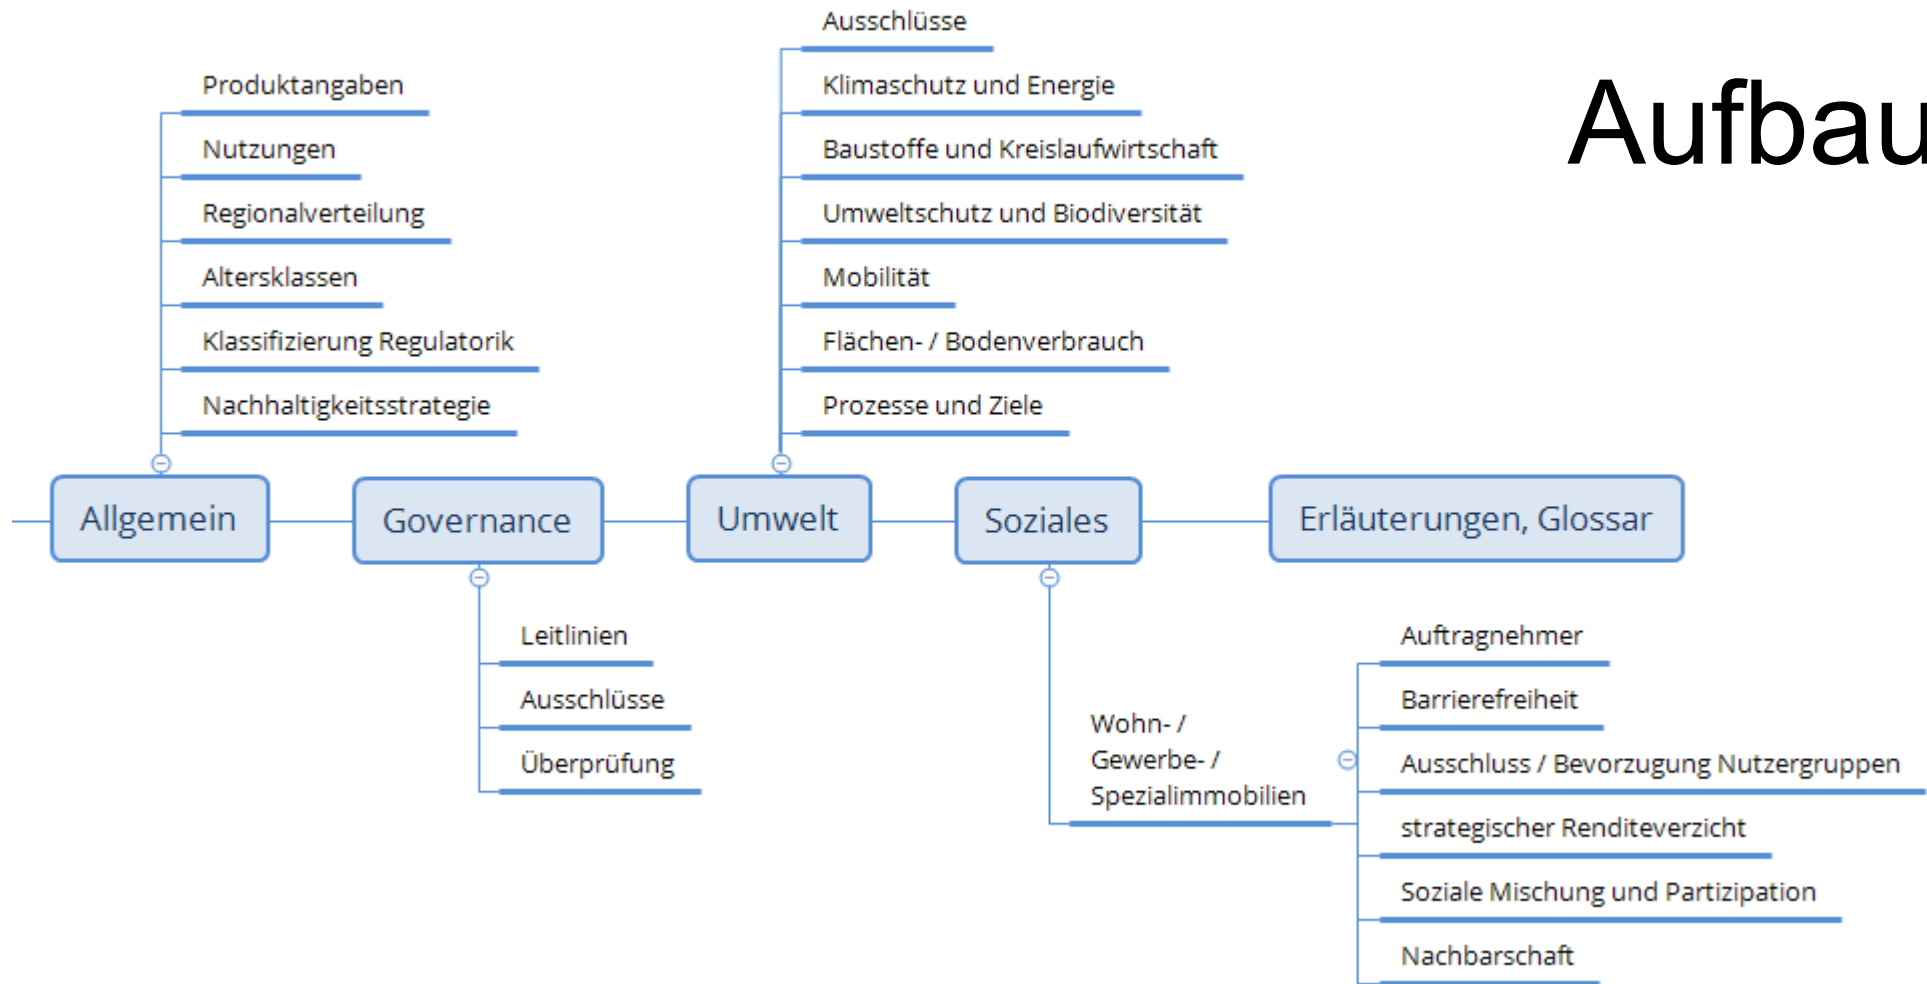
Aufbau

Produktangaben
Nutzungen
Regionalverteilung
Altersklassen
Klassifizierung Regulatorik
Nachhaltigkeitsstrategie

Allgemein

Governance

Leitlinien
Ausschlüsse
Überprüfung

Ausschlüsse
Klimaschutz und Energie
Baustoffe und Kreislaufwirtschaft
Umweltschutz und Biodiversität
Mobilität
Flächen- / Bodenverbrauch
Prozesse und Ziele

Umwelt

Soziales

Wohn- / Gewerbe- / Spezialimmobilien

Auftragnehmer
Barrierefreiheit
Ausschluss / Bevorzugung Nutzergruppen
strategischer Renditeverzicht
Soziale Mischung und Partizipation
Nachbarschaft

Erläuterungen, Glossar